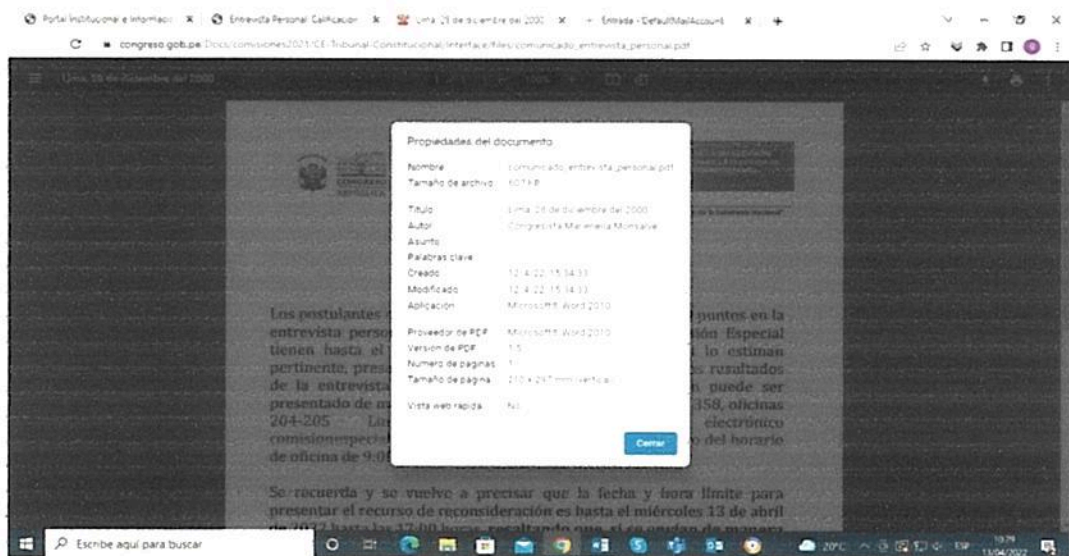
Portal Institucional e Informació ✕ Entrevista Personal Calificación ✕ Lima, 28 de diciembre del 2000 ✕ Entrada - DefaultMailAccount ✕ +

congreso.gob.pe/Docs/comisiones2021/CE-Tribunal-Constitucional/interface/files/comunicado_entrevista_personal.pdf

Lima, 28 de diciembre del 2000

Propiedades del documento

Nombre comunicado_entrevista_personal.pdf
Tamaño de archivo 107 KB

Título Lima, 28 de diciembre del 2000
Autor Congresista Maricarmen Monsalve
Asunto
Palabras clave
Creado 12-4-22, 15:34:33
Modificado 12-4-22, 15:34:33
Aplicación Microsoft Word 2010

Proveedor de PDF Microsoft Word 2010
Versión de PDF 1.5
Número de páginas 1
Tamaño de página 210 × 297 mm (vertical)

Vista web rápida No

Cerrar

Los postulantes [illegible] puntos en la entrevista perso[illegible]ión Especial tienen hasta el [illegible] lo estiman pertinente, pres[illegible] resultados de la entrevista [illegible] puede ser presentado de m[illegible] 358, oficinas 204-205 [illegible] electrónico comisionespeci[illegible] del horario de oficina de 9:0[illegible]

Se recuerda y se vuelve a precisar que la fecha y hora límite para presentar el recurso de reconsideración es hasta el miércoles 13 de abril de 2022 hasta las 17:00 horas, resaltando que, si se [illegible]

Escribe aquí para buscar

20°C ESP 10:29 13/04/2022